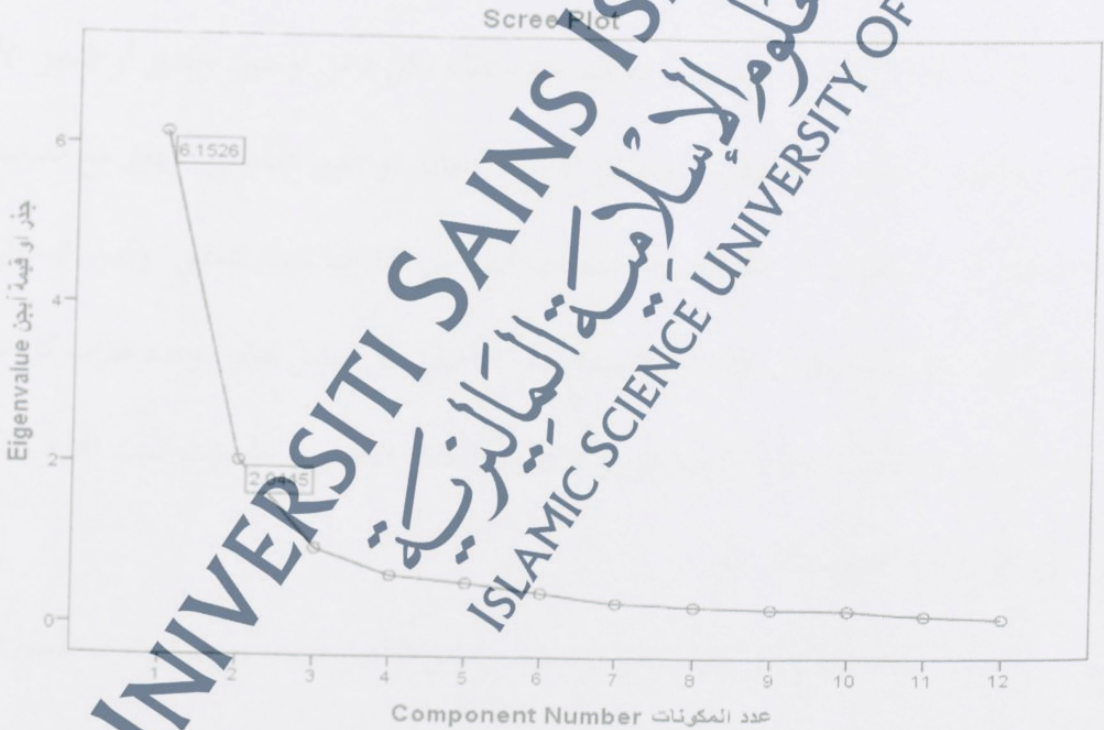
Scree Plot

6.1526

2.0445

Eigenvalue جذر او قيمة أيجن

0
2
4
6

1 2 3 4 5 6 7 8 9 10 11 12

Component Number عدد المكونات

UNIVERSITI SAINS ISLAM
جامعة العلوم الإسلامية الماليزية
ISLAMIC SCIENCE UNIVERSITY OF